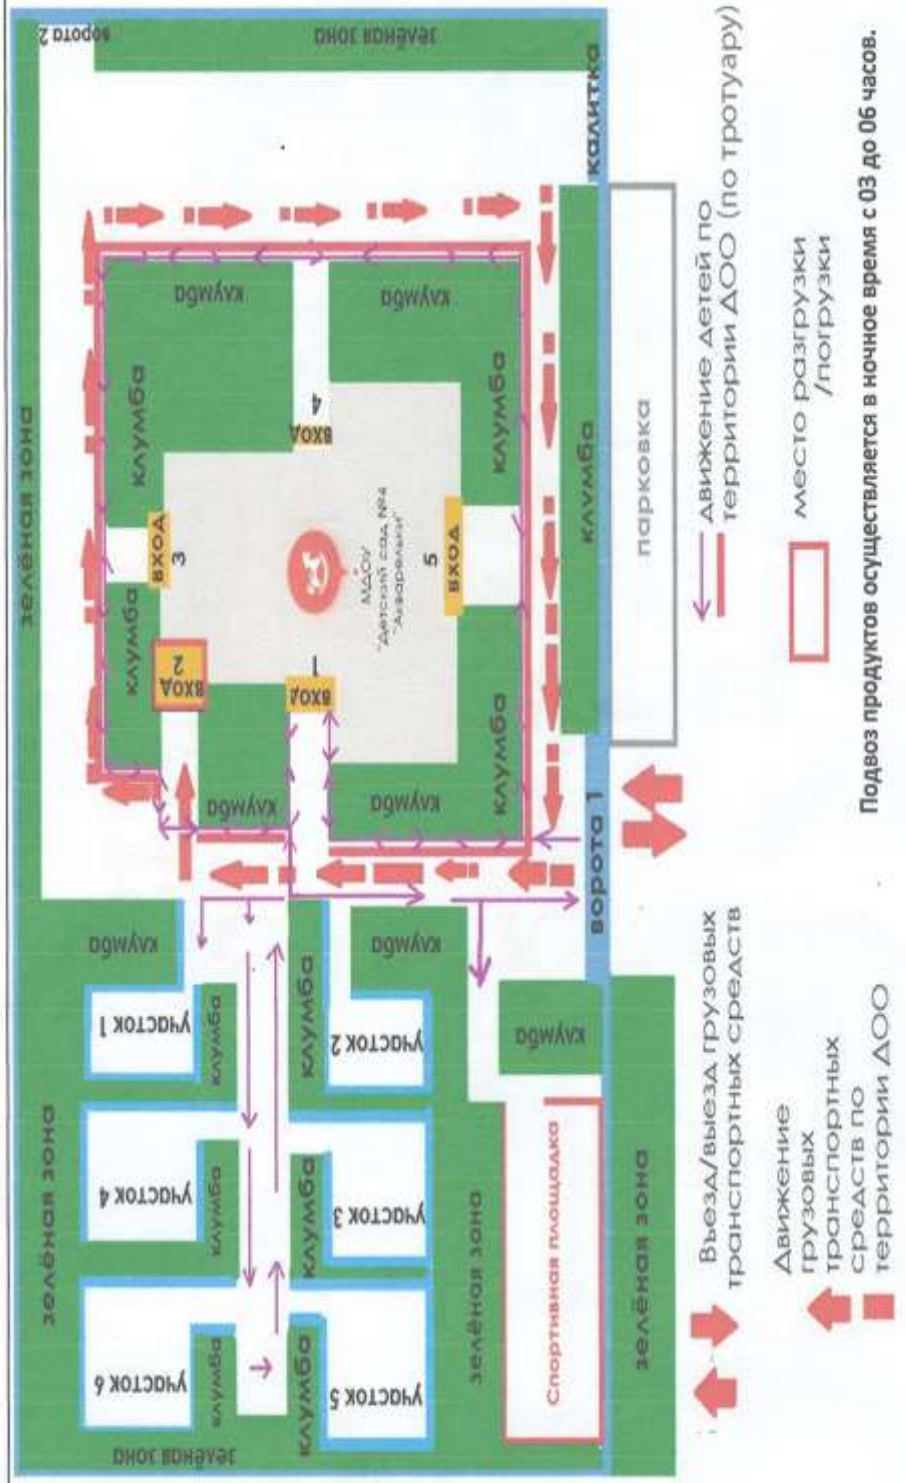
ворота 2
зелёная зона
калитка
зелёная зона
клумба
клумба
клумба
клумба
клумба
клумба
клумба
вход 3
вход 4
вход 2
вход 1
вход 5
МДОУ "Детский сад №4 "Акварельки"
парковка
ворота 1
клумба
клумба
клумба
клумба
клумба
клумба
клумба
клумба
клумба
участок 1
участок 2
участок 3
участок 4
участок 5
участок 6
зелёная зона
зелёная зона
зелёная зона
зелёная зона
Спортивная площадка

движение детей по территории ДОО (по тротуару)
место разгрузки /погрузки
Подвоз продуктов осуществляется в ночное время с 03 до 06 часов.
Въезд/выезд грузовых транспортных средств
Движение грузовых транспортных средств по территории ДОО